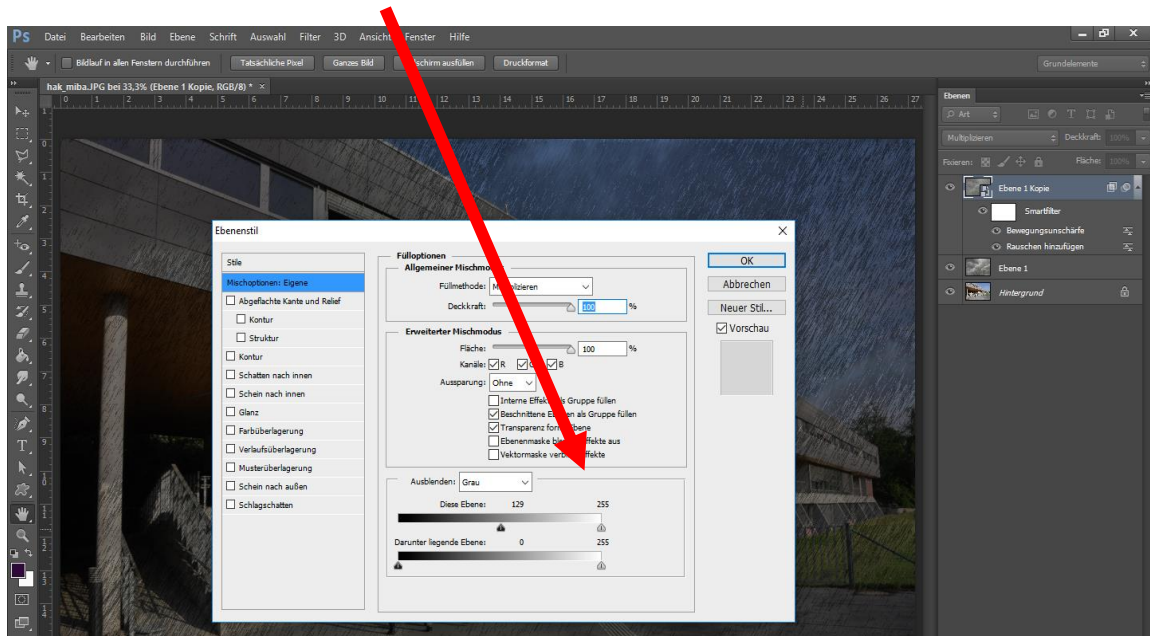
Ps Datei Bearbeiten Bild Ebene Schrift Auswahl Filter 3D Ansicht Fenster Hilfe

Bildlauf in allen Fenstern durchführen | Tatsächliche Pixel | Ganzes Bild | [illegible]schirm ausfüllen | Druckformat

Grundelemente

hak_miba.JPG bei 33,3% (Ebene 1 Kopie, RGB/8) * ×

0 1 2 3 4 5 6 7 8 9 10 11 12 13 14 15 16 17 18 19 20 21 22 23 24 25 26 27

Ebenen

Art

Multiplizieren | Deckkraft: 100%

Fixieren: | Fläche: 100%

Ebene 1 Kopie
Smartfilter
Bewegungsunschärfe
Rauschen hinzufügen
Ebene 1
Hintergrund

Ebenenstil

Stile
Mischoptionen: Eigene
Abgeflachte Kante und Relief
Kontur
Struktur
Kontur
Schatten nach innen
Schein nach innen
Glanz
Farbüberlagerung
Verlaufsüberlagerung
Musterüberlagerung
Schein nach außen
Schlagschatten

Fülloptionen
Allgemeiner Mischmod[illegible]
Füllmethode: M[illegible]plizieren
Deckkraft: 100 %

Erweiterter Mischmodus
Fläche: 100 %
Kanäle: R G B
Aussparung: Ohne
Interne Effekt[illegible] Gruppe füllen
Beschnittene E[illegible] als Gruppe füllen
Transparenz for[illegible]bene
Ebenenmaske b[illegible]ffekte aus
Vektormaske verb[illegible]ffekte

Ausblenden: Grau
Diese Ebene: 129 255
Darunter liegende Ebene: 0 255

OK
Abbrechen
Neuer Stil...
Vorschau